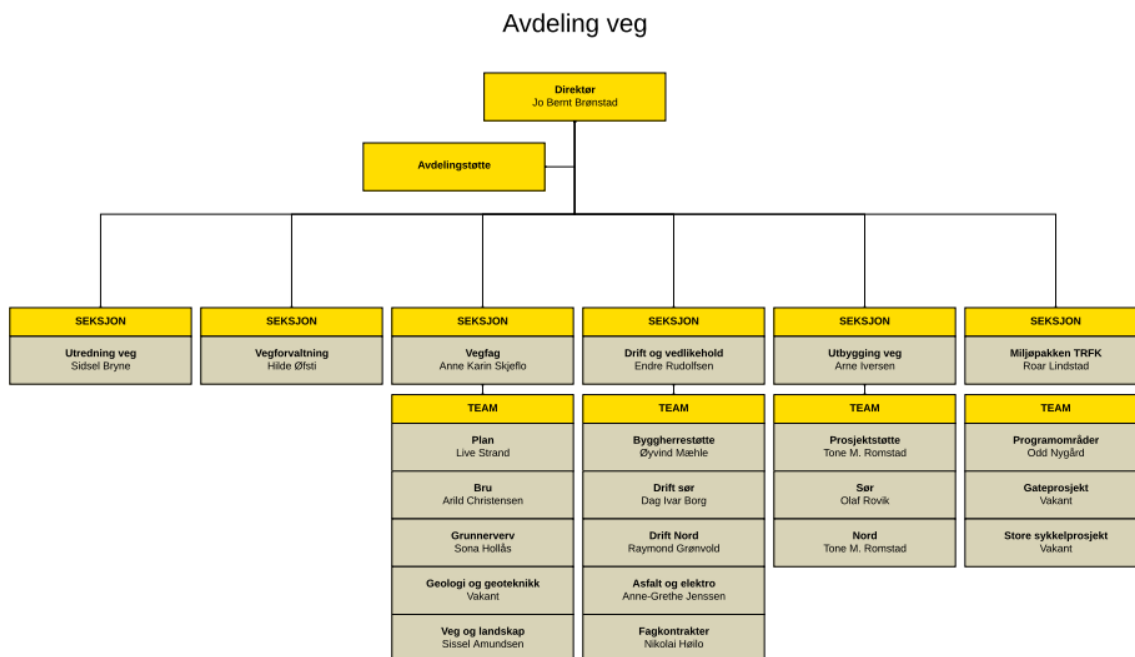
Avdeling veg

Direktør
Jo Bernt Brønstad

Avdelingstøtte

SEKSJON
Utredning veg
Sidsel Bryne

SEKSJON
Vegforvaltning
Hilde Øfsti

SEKSJON
Vegfag
Anne Karin Skjeflo

TEAM
Plan
Live Strand

Bru
Arild Christensen

Grunnerverv
Sona Hollås

Geologi og geoteknikk
Vakant

Veg og landskap
Sissel Amundsen

SEKSJON
Drift og vedlikehold
Endre Rudolfsen

TEAM
Byggherrestøtte
Øyvind Mæhle

Drift sør
Dag Ivar Borg

Drift Nord
Raymond Grønvold

Asfalt og elektro
Anne-Grethe Jenssen

Fagkontrakter
Nikolai Høilo

SEKSJON
Utbygging veg
Arne Iversen

TEAM
Prosjektstøtte
Tone M. Romstad

Sør
Olaf Rovik

Nord
Tone M. Romstad

SEKSJON
Miljøpakken TRFK
Roar Lindstad

TEAM
Programområder
Odd Nygård

Gateprosjekt
Vakant

Store sykkelprosjekt
Vakant